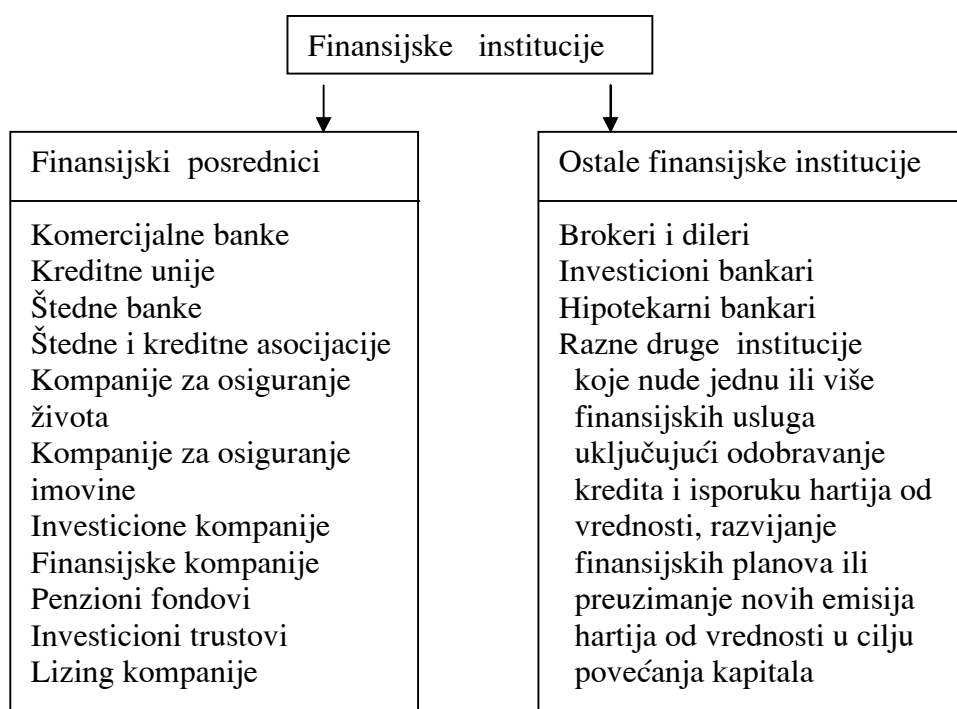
Finansijske institucije

Finansijski posrednici

Komercijalne banke
Kreditne unije
Štedne banke
Štedne i kreditne asocijacije
Kompanije za osiguranje života
Kompanije za osiguranje imovine
Investicione kompanije
Finansijske kompanije
Penzioni fondovi
Investicioni trustovi
Lizing kompanije

Ostale finansijske institucije

Brokeri i dileri
Investicioni bankari
Hipotekarni bankari
Razne druge institucije koje nude jednu ili više finansijskih usluga uključujući odobravanje kredita i isporuku hartija od vrednosti, razvijanje finansijskih planova ili preuzimanje novih emisija hartija od vrednosti u cilju povećanja kapitala